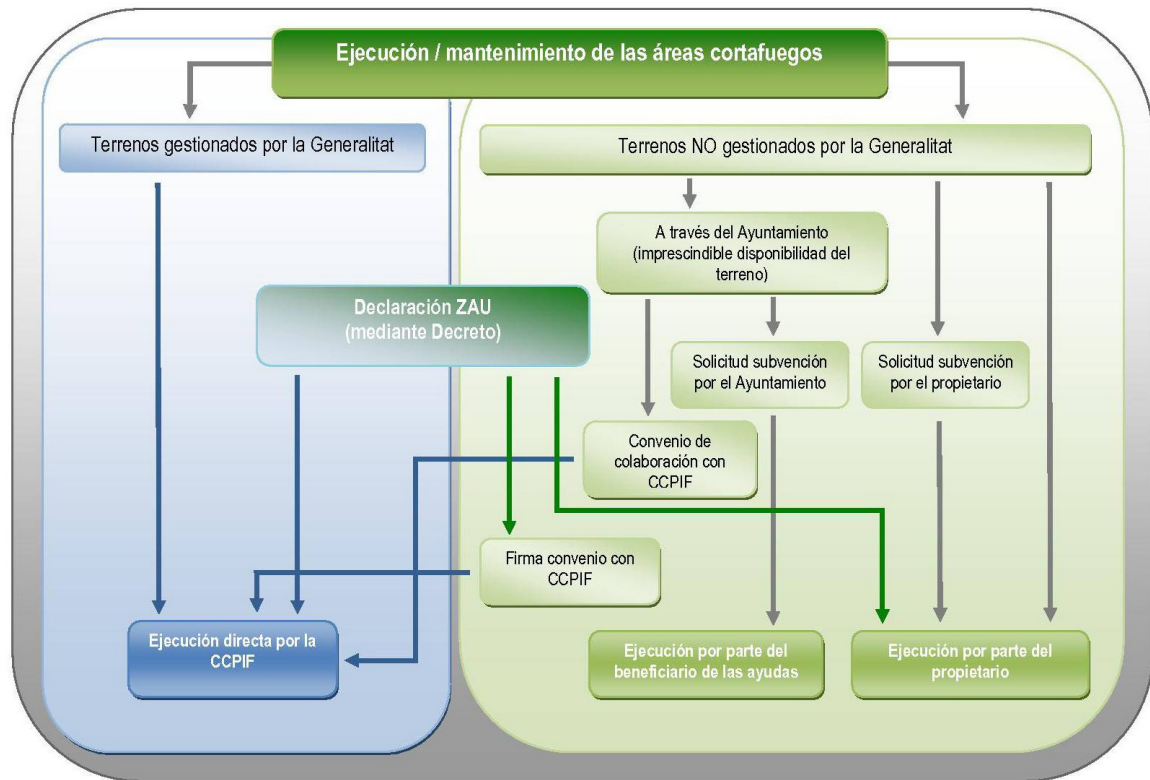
Ejecución / mantenimiento de las áreas cortafuegos

Terrenos gestionados por la Generalitat

Terrenos NO gestionados por la Generalitat

A través del Ayuntamiento (imprescindible disponibilidad del terreno)

Declaración ZAU (mediante Decreto)

Solicitud subvención por el Ayuntamiento

Solicitud subvención por el propietario

Convenio de colaboración con CCPIF

Firma convenio con CCPIF

Ejecución directa por la CCPIF

Ejecución por parte del beneficiario de las ayudas

Ejecución por parte del propietario